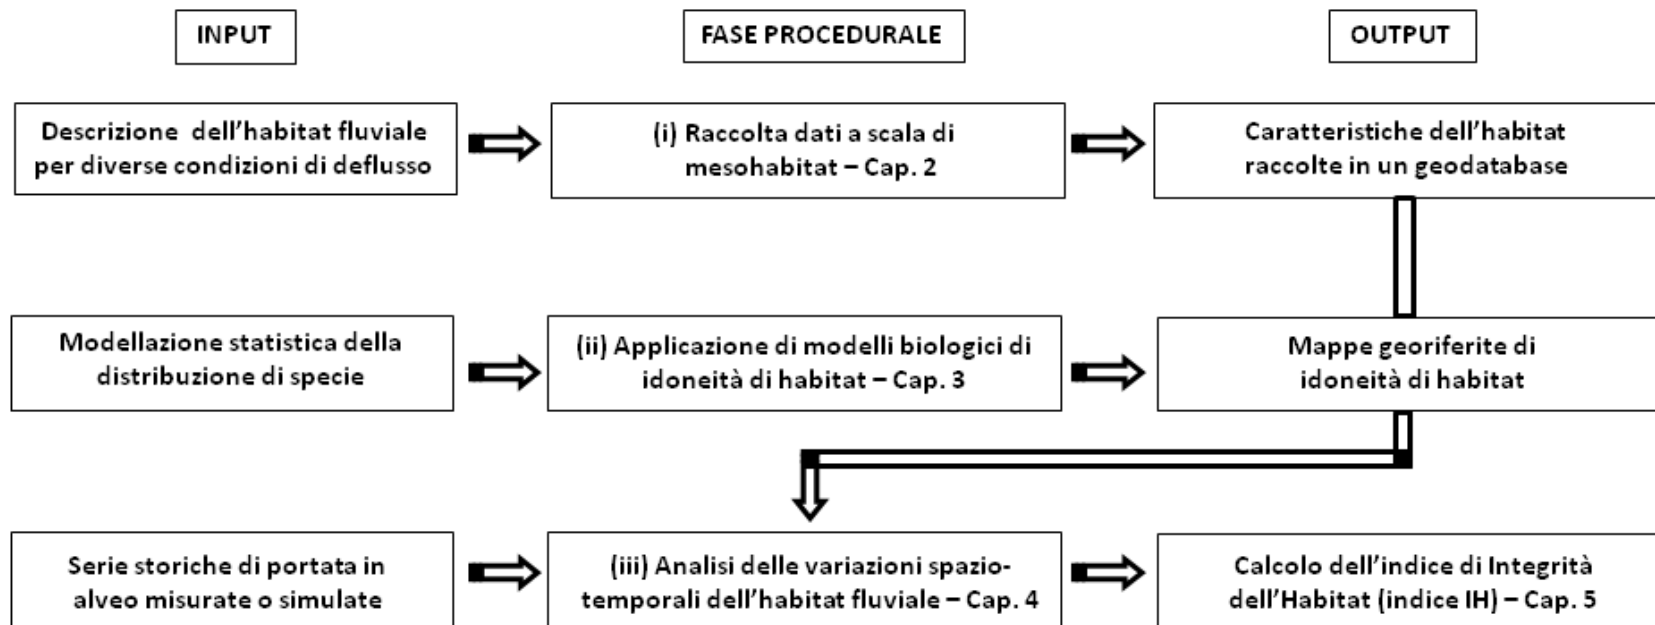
INPUT

FASE PROCEDURALE

OUTPUT

Descrizione dell'habitat fluviale per diverse condizioni di deflusso

(i) Raccolta dati a scala di mesohabitat – Cap. 2

Caratteristiche dell'habitat raccolte in un geodatabase

Modellazione statistica della distribuzione di specie

(ii) Applicazione di modelli biologici di idoneità di habitat – Cap. 3

Mappe georiferite di idoneità di habitat

Serie storiche di portata in alveo misurate o simulate

(iii) Analisi delle variazioni spazio-temporali dell'habitat fluviale – Cap. 4

Calcolo dell'indice di Integrità dell'Habitat (indice IH) – Cap. 5